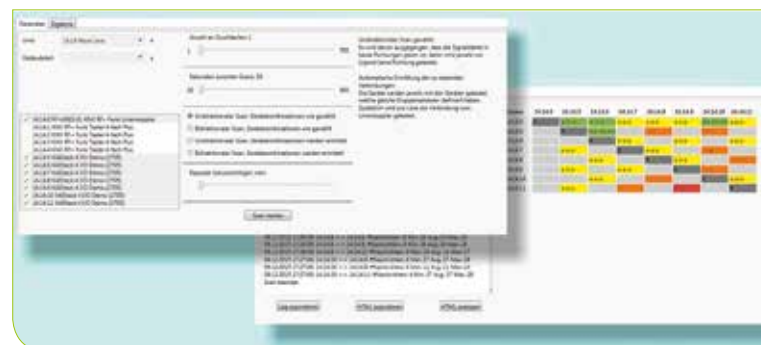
Parameter | Ergebnis

Linie

Datenpunkt

Anzahl an Durchläufen: 1

1 | 100

Sekunden zwischen Scans: 20

20 | 60

Unidirektionaler Scan, Direktverbindungen wie gewählt

Bidirektionaler Scan, Direktverbindungen wie gewählt

Unidirektionaler Scan, Direktverbindungen werden ermittelt

Bidirektionaler Scan, Direktverbindungen werden ermittelt

Pause zwischen Sendungen: 0 ms

Scan starten

Unidirektionaler Scan gewählt:
Es wird davon ausgegangen, dass das Signal direkt in beide Richtungen gleich ist. Daher wird jeweils nur Signal/Gerät-Richtung gesendet.

Automatische Ermittlung der verwendeten Verbindungen:
Die Geräte werden jeweils mit den Geräten gescannt, welche gleiche Gruppenadressen definiert haben. Zusätzlich wird eine Liste der Verbindung zum Linienkoppler gegeben.

Log exportieren | HTML exportieren | HTML anzeigen